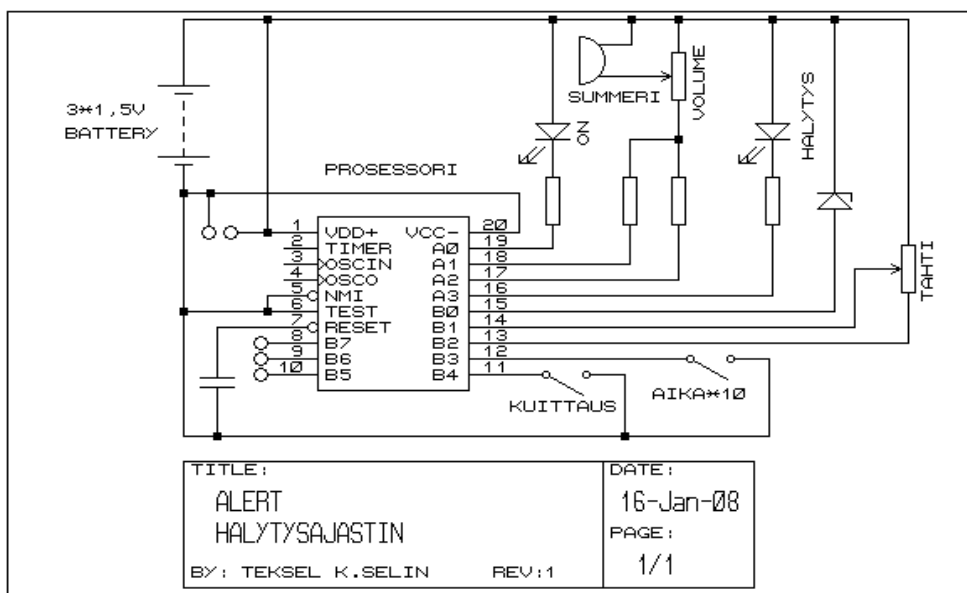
3*1,5V
BATTERY

SUMMERI
VOLUME
ON
HALYTYS

PROSESSORI

1 VDD+
2 TIMER
3 OSCIN
4 OSCO
5 NMI
6 TEST
7 RESET
8 B7
9 B6
10 B5

VCC- 20
A0 19
A1 18
A2 17
A3 16
B0 15
B1 14
B2 13
B3 12
B4 11

TAHTI
AIKA*10
KUITTAUS

| TITLE: ALERT HALYTYSAJASTIN | DATE: 16-Jan-08 |
|---|---|
| BY: TEKSEL K.SELIN REV:1 | PAGE: 1/1 |